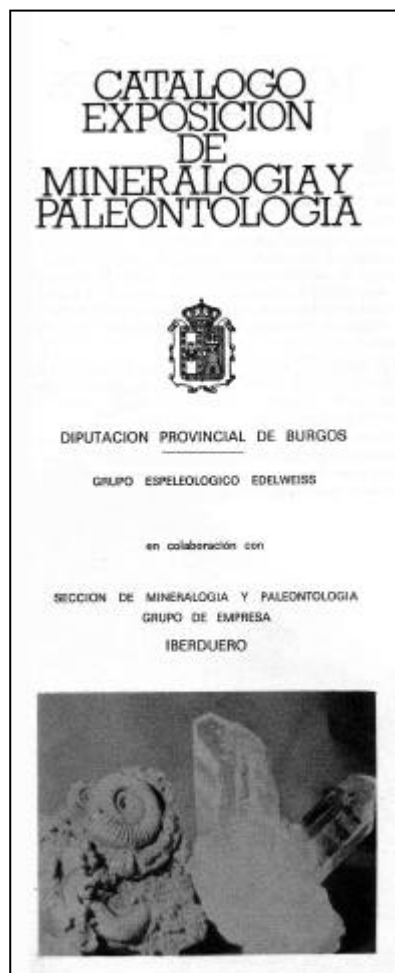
CATALOGO EXPOSICION DE MINERALOGIA Y PALEONTOLOGIA

DIPUTACION PROVINCIAL DE BURGOS

GRUPO ESPELEOLOGICO EDELWEISS

en colaboración con

SECCION DE MINERALOGIA Y PALEONTOLOGIA
GRUPO DE EMPRESA
IBERDUERO